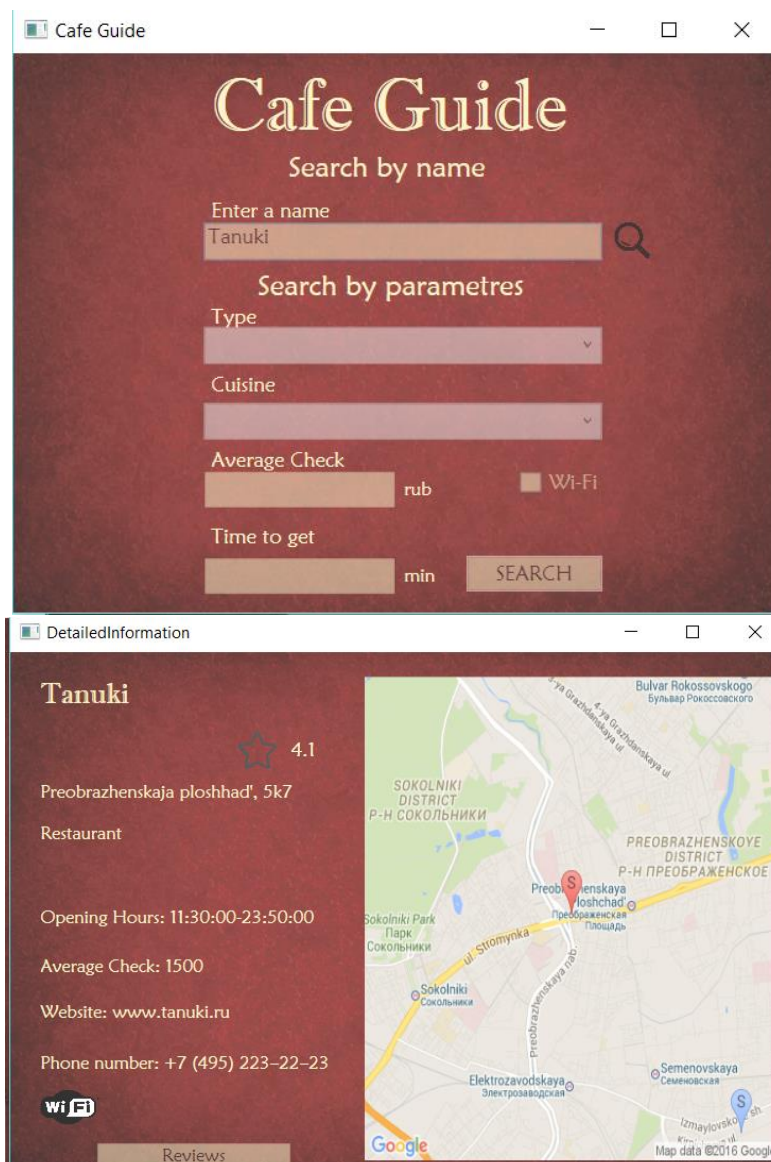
Cafe Guide

Cafe Guide

Search by name

Enter a name

Tanuki

Search by parametres

Type

Cuisine

Average Check

rub

Wi-Fi

Time to get

min

SEARCH

DetailedInformation

Tanuki

4.1

Preobrazhenskaja ploshhad', 5k7

Restaurant

Opening Hours: 11:30:00-23:50:00

Average Check: 1500

Website: www.tanuki.ru

Phone number: +7 (495) 223–22–23

WiFi

Reviews

Bulvar Rokossovskogo
Бульвар Рокоссовского

3-ya Grazhdanskaya ul

4-ya Grazhdanskaya ul

SOKOLNIKI DISTRICT
Р-Н СОКОЛЬНИКИ

PREOBRAZHENSKOYE DISTRICT
Р-Н ПРЕОБРАЖЕНСКОЕ

Preobrazhenskaya ploshchad'
Преображенская Площадь

Sokolniki Park
Парк Сокольники

ul. Stromynka

Preobrazhenskaya nab

Sokolniki
Сокольники

Semenovskaya
Семеновская

Elektrozavodskaya
Электрозаводская

Izmaylovsk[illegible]

Google

Map data ©2016 Googl